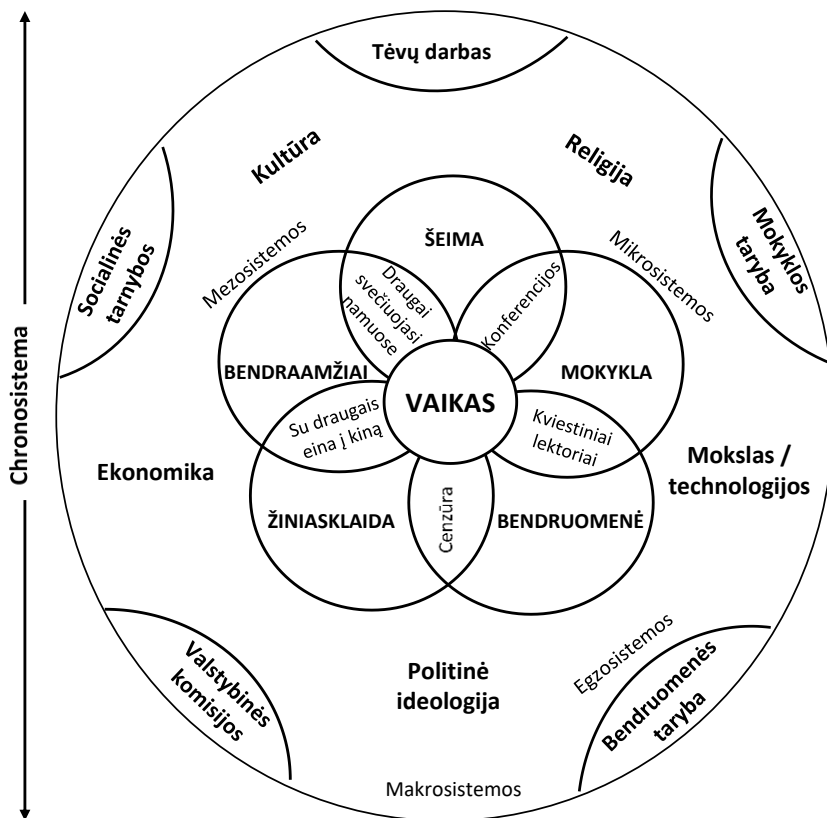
Chronosistema

Tėvų darbas

Kultūra

Religija

Socialinės tarnybos

Mokyklos taryba

Mezosistemos

ŠEIMA

Mikrosistemos

Draugai svečiuojasi namuose

Konferencijos

BENDRAAMŽIAI

VAIKAS

MOKYKLA

Su draugais eina į kiną

Kviestiniai lektoriai

Ekonomika

Mokslas / technologijos

ŽINIASKLAIDA

Cenzūra

BENDRUOMENĖ

Valstybinės komisijos

Politinė ideologija

Egzosistemos

Bendruomenės taryba

Makrosistemos